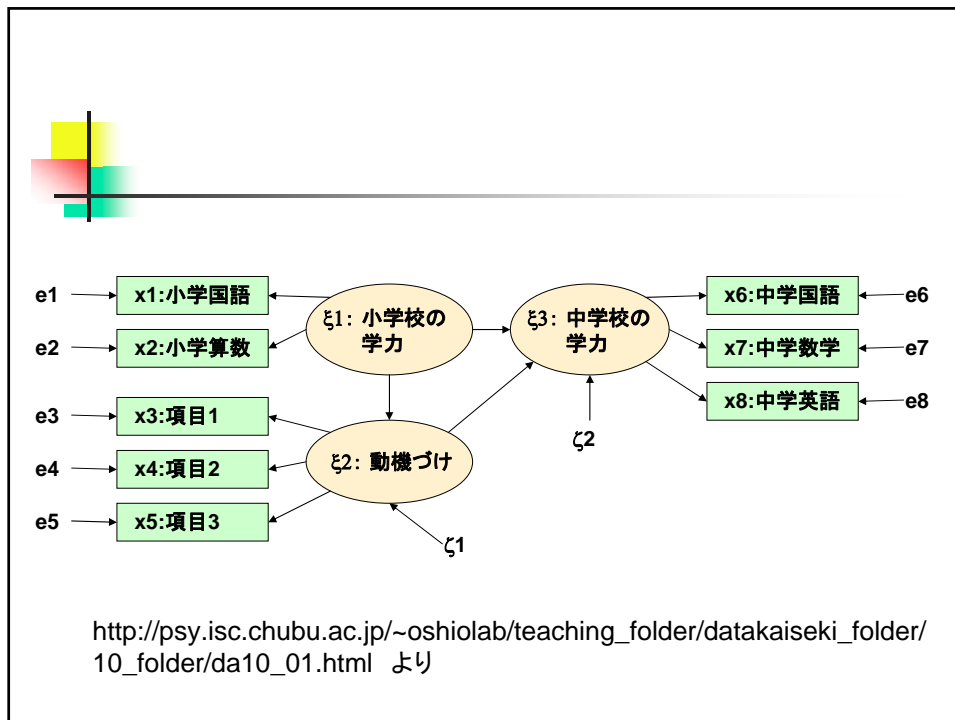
e1

x1:小学国語

e2

x2:小学算数

ξ1：小学校の学力

ξ3：中学校の学力

x6:中学国語

e6

x7:中学数学

e7

x8:中学英語

e8

e3

x3:項目1

e4

x4:項目2

ξ2：動機づけ

ζ2

e5

x5:項目3

ζ1

http://psy.isc.chubu.ac.jp/~oshiolab/teaching_folder/datakaiseki_folder/10_folder/da10_01.html より